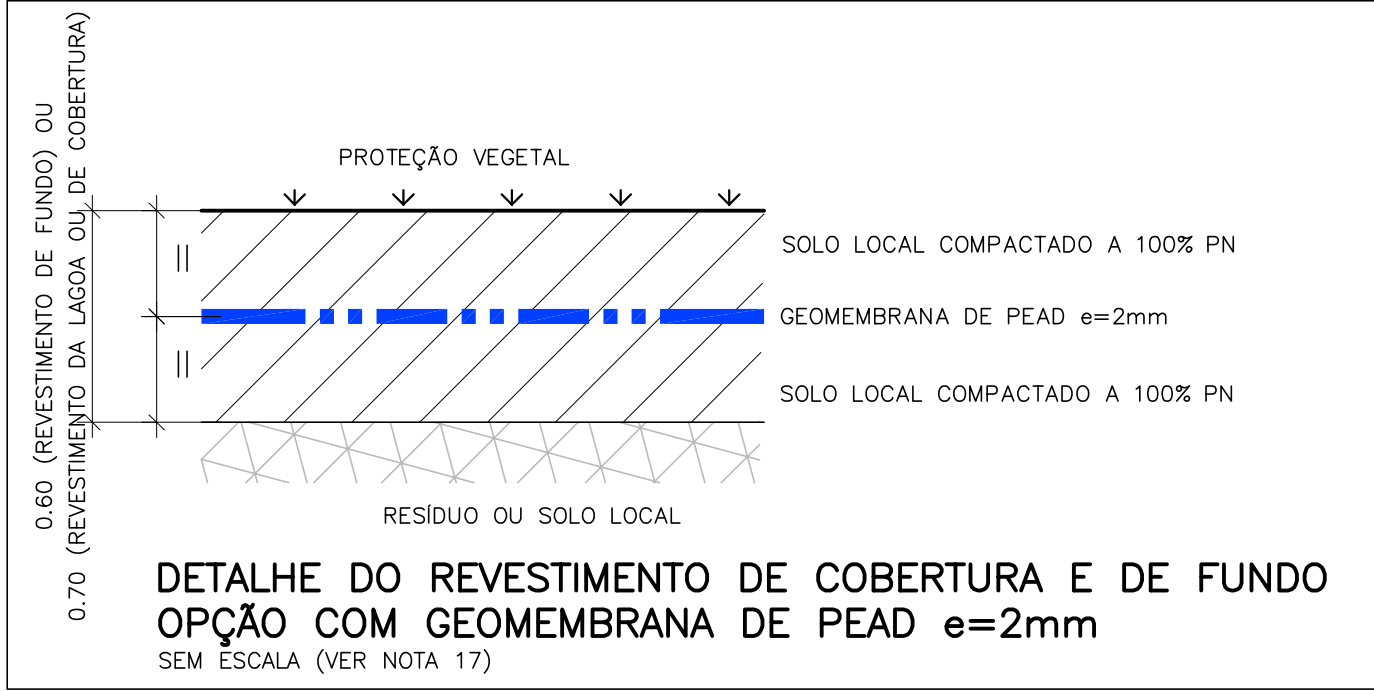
0.60 (REVESTIMENTO DE FUNDO) OU
0.70 (REVESTIMENTO DA LAGOA OU DE COBERTURA)

PROTEÇÃO VEGETAL

SOLO LOCAL COMPACTADO A 100% PN

GEOMEMBRANA DE PEAD e=2mm

SOLO LOCAL COMPACTADO A 100% PN

RESÍDUO OU SOLO LOCAL

DETALHE DO REVESTIMENTO DE COBERTURA E DE FUNDO
OPÇÃO COM GEOMEMBRANA DE PEAD e=2mm
SEM ESCALA (VER NOTA 17)